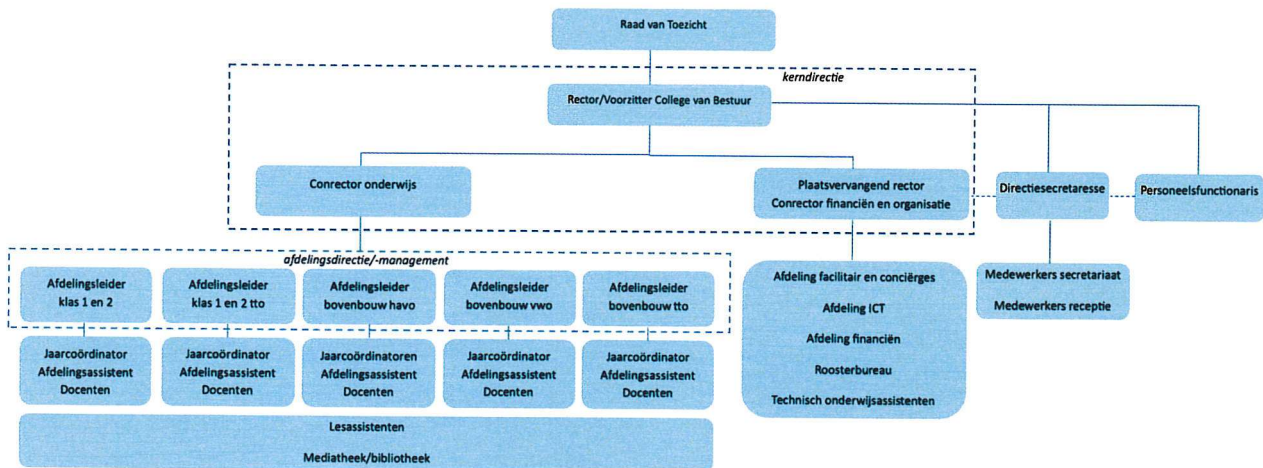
Raad van Toezicht

kerndirectie

Rector/Voorzitter College van Bestuur

Conrector onderwijs

Plaatsvervangend rector
Conrector financiën en organisatie

Directiesecretaresse

Personeelsfunctionaris

afdelingsdirectie/-management

Afdelingsleider
klas 1 en 2

Afdelingsleider
klas 1 en 2 tto

Afdelingsleider
bovenbouw havo

Afdelingsleider
bovenbouw vwo

Afdelingsleider
bovenbouw tto

Jaarcoördinator
Afdelingsassistent
Docenten

Jaarcoördinator
Afdelingsassistent
Docenten

Jaarcoördinatoren
Afdelingsassistent
Docenten

Jaarcoördinator
Afdelingsassistent
Docenten

Jaarcoördinator
Afdelingsassistent
Docenten

Lesassistenten

Mediatheek/bibliotheek

Afdeling facilitair en conciërges

Afdeling ICT

Afdeling financiën

Roosterbureau

Technisch onderwijsassistenten

Medewerkers secretariaat

Medewerkers receptie